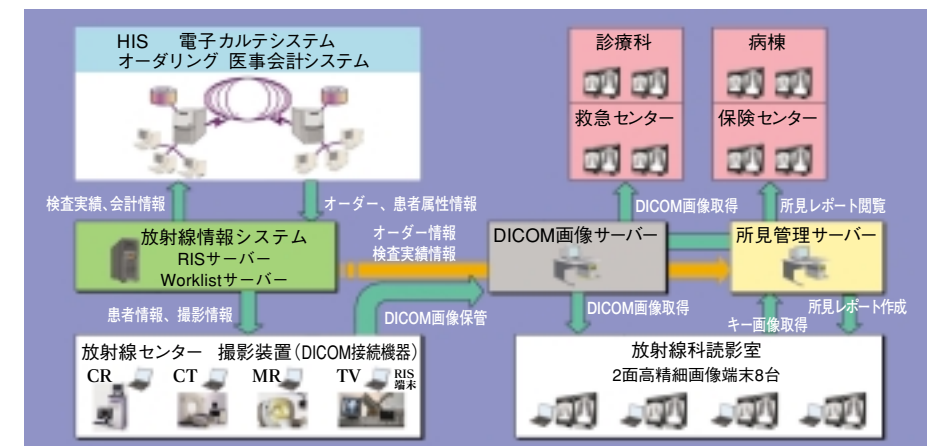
HIS　電子カルテシステム
オーダリング 医事会計システム

診療科

病棟

救急センター

保険センター

検査実績、会計情報

オーダー、患者属性情報

DICOM画像取得

所見レポート閲覧

放射線情報システム
RISサーバー
Worklistサーバー

オーダー情報
検査実績情報

DICOM画像サーバー

所見管理サーバー

患者情報、撮影情報

DICOM画像保管

DICOM画像取得

キー画像取得

所見レポート作成

放射線センター　撮影装置（DICOM接続機器）
CR　CT　MR　TV　RIS端末

放射線科読影室
2面高精細画像端末8台